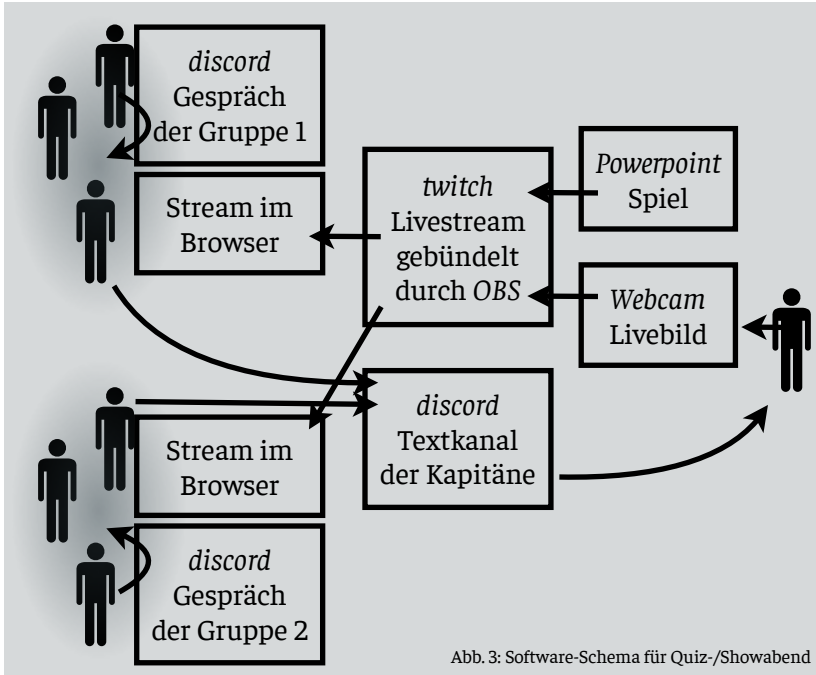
discord
Gespräch
der Gruppe 1

Stream im
Browser

twitch
Livestream
gebündelt
durch OBS

Powerpoint
Spiel

Webcam
Livebild

discord
Textkanal
der Kapitäne

Stream im
Browser

discord
Gespräch
der Gruppe 2

Abb. 3: Software-Schema für Quiz-/Showabend